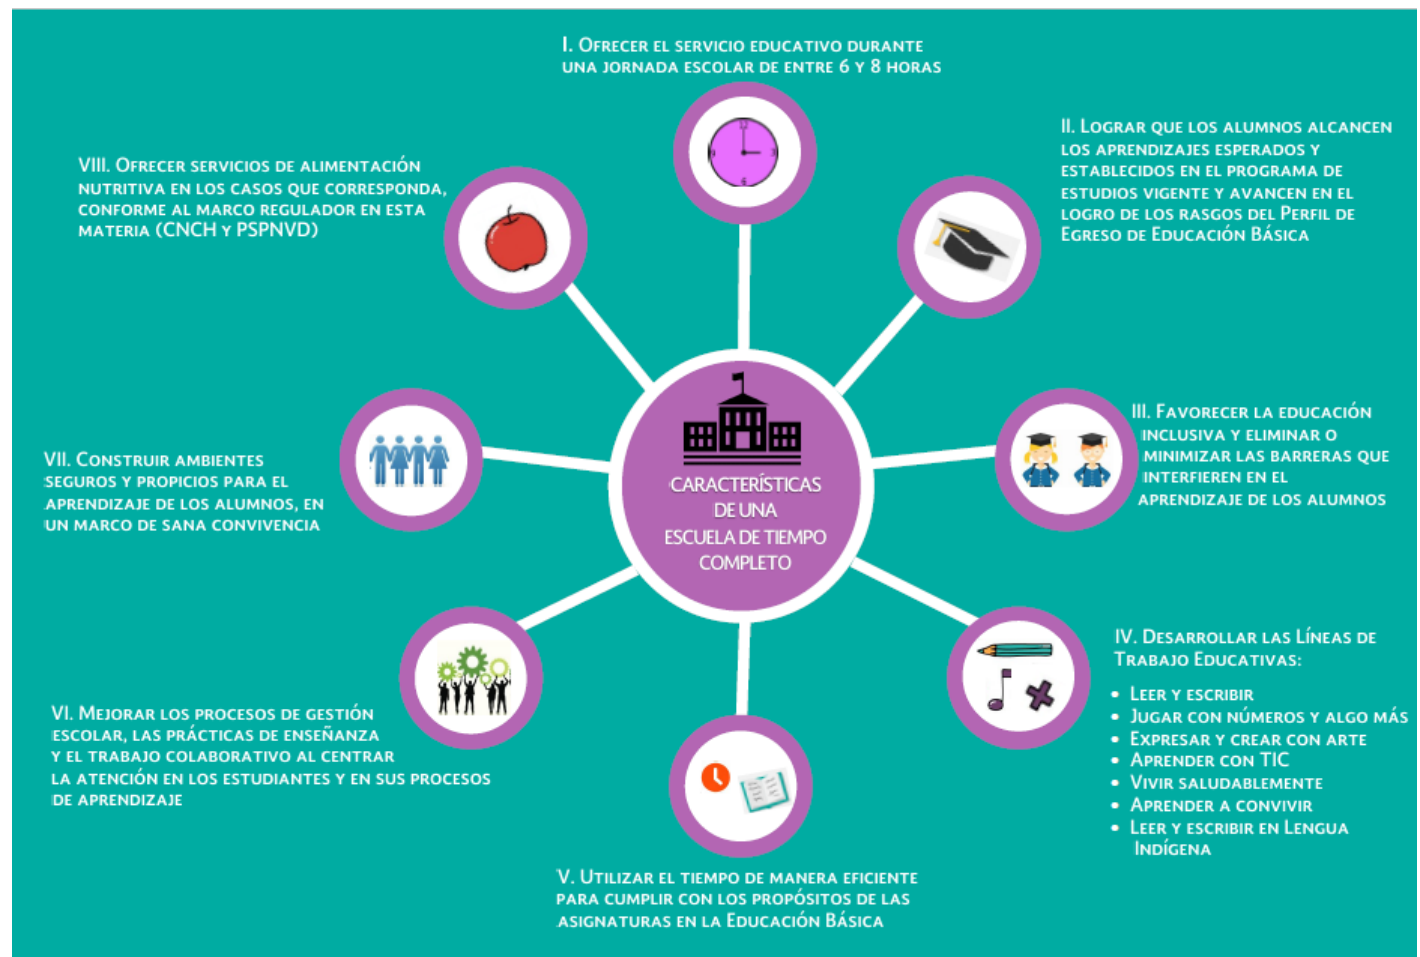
I. Ofrecer el servicio educativo durante una jornada escolar de entre 6 y 8 horas

II. Lograr que los alumnos alcancen los aprendizajes esperados y establecidos en el programa de estudios vigente y avancen en el logro de los rasgos del Perfil de Egreso de Educación Básica

III. Favorecer la educación inclusiva y eliminar o minimizar las barreras que interfieren en el aprendizaje de los alumnos

IV. Desarrollar las Líneas de Trabajo Educativas:

- Leer y escribir
- Jugar con números y algo más
- Expresar y crear con arte
- Aprender con TIC
- Vivir saludablemente
- Aprender a convivir
- Leer y escribir en Lengua Indígena

V. Utilizar el tiempo de manera eficiente para cumplir con los propósitos de las asignaturas en la Educación Básica

VI. Mejorar los procesos de gestión escolar, las prácticas de enseñanza y el trabajo colaborativo al centrar la atención en los estudiantes y en sus procesos de aprendizaje

VII. Construir ambientes seguros y propicios para el aprendizaje de los alumnos, en un marco de sana convivencia

VIII. Ofrecer servicios de alimentación nutritiva en los casos que corresponda, conforme al marco regulador en esta materia (CNCH y PSPNVD)

CARACTERÍSTICAS DE UNA ESCUELA DE TIEMPO COMPLETO